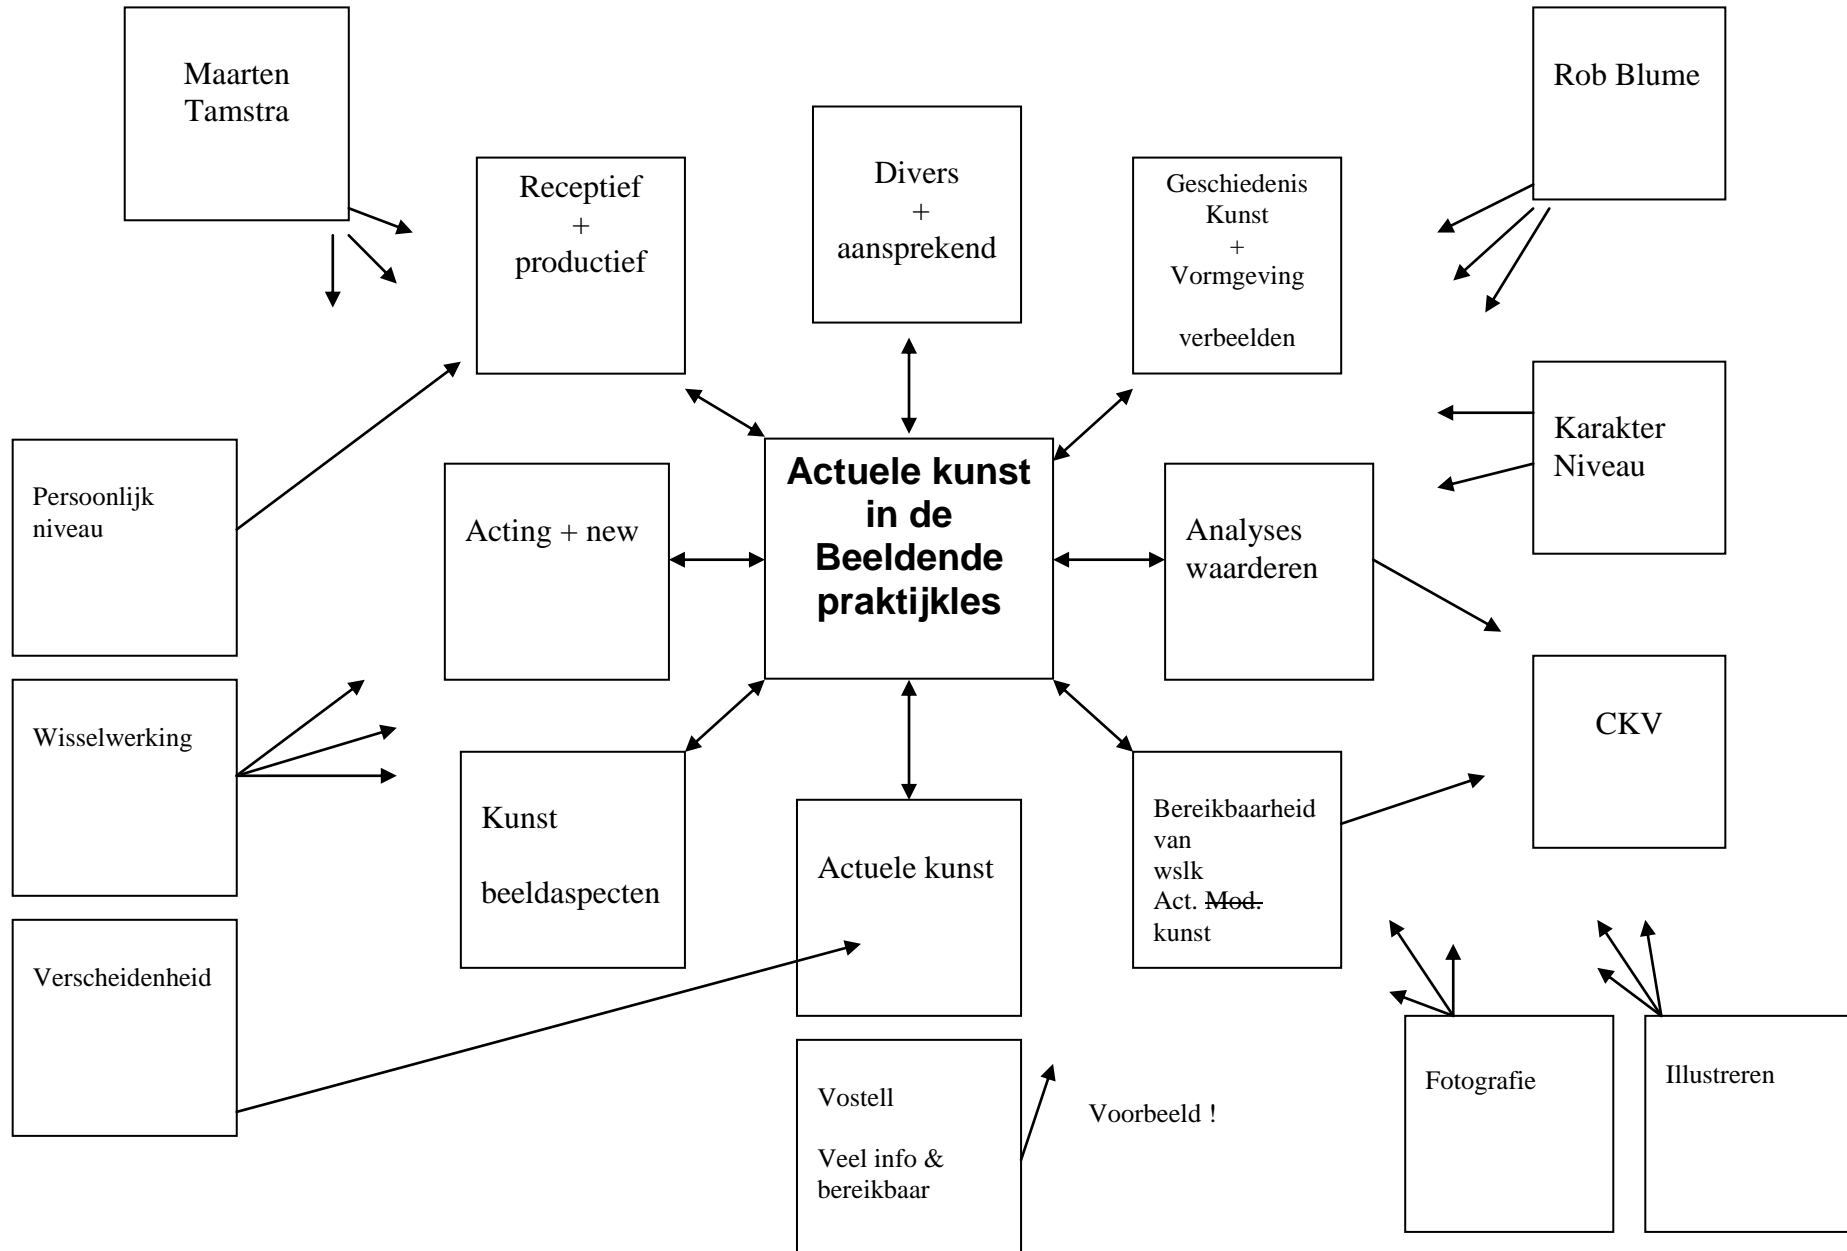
Maarten Tamstra

Receptief + productief

Divers + aansprekend

Geschiedenis Kunst + Vormgeving

verbeelden

Rob Blume

Persoonlijk niveau

Acting + new

**Actuele kunst in de Beeldende praktijkles**

Analyses waarderen

Karakter Niveau

Wisselwerking

Kunst

beeldaspecten

Actuele kunst

Bereikbaarheid van wslk Act. ~~Mod.~~ kunst

CKV

Verscheidenheid

Vostell

Veel info & bereikbaar

Voorbeeld !

Fotografie

Illustreren